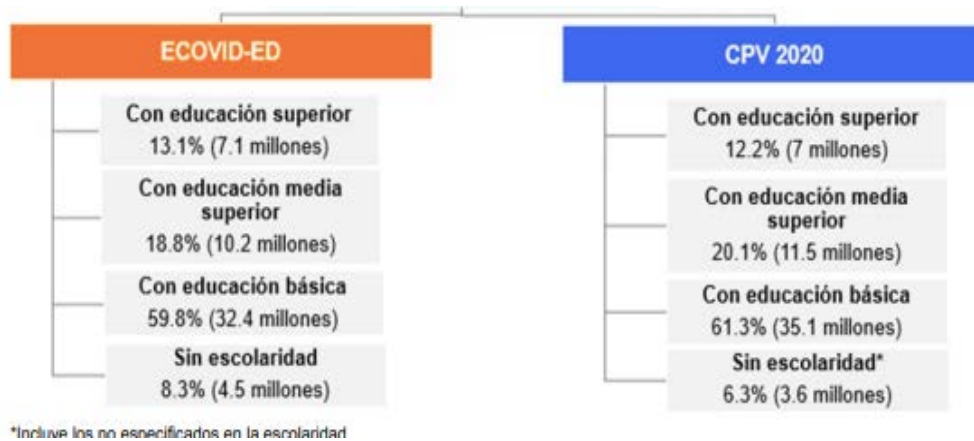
ECOVID-ED

Con educación superior
13.1% (7.1 millones)

Con educación media superior
18.8% (10.2 millones)

Con educación básica
59.8% (32.4 millones)

Sin escolaridad
8.3% (4.5 millones)

CPV 2020

Con educación superior
12.2% (7 millones)

Con educación media superior
20.1% (11.5 millones)

Con educación básica
61.3% (35.1 millones)

Sin escolaridad*
6.3% (3.6 millones)

*Incluye los no especificados en la escolaridad